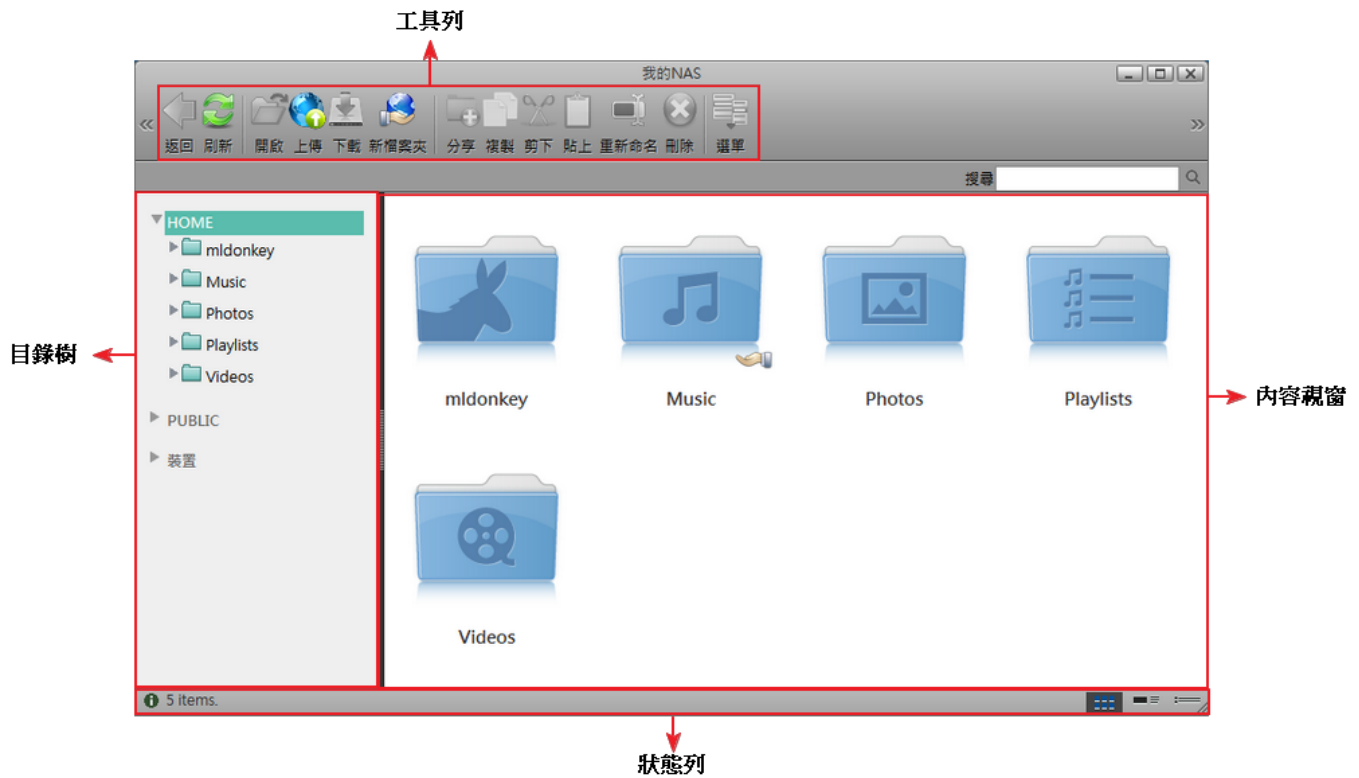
工具列

我的NAS

返回 刷新 開啟 上傳 下載 新增資料夾 分享 複製 剪下 貼上 重新命名 刪除 選單

搜尋

目錄樹

HOME
mldonkey
Music
Photos
Playlists
Videos
PUBLIC
裝置

mldonkey
Music
Photos
Playlists
Videos

內容視窗

5 items.

狀態列